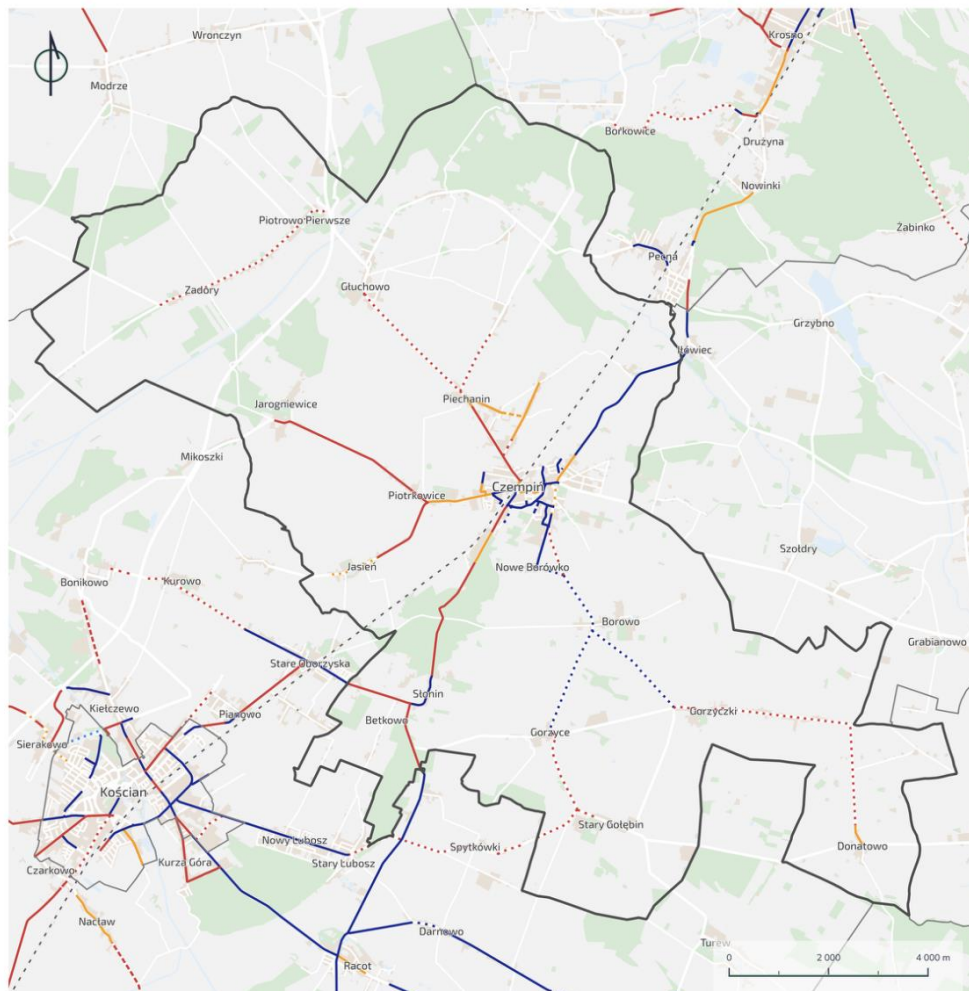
Wronczyn
Krosno
Modrze
Borkowice
Drużyna
Nowinki
Piotrowo Pierwsze
Żabinko
Pecna
Zadory
Głuchowo
Iłówiec
Grzybno
Piechanin
Jarogniewice
Mikoszki
Czempiń
Piotrkowice
Szołdry
Jasień
Nowe Borówko
Bonikowo
Kurowo
Borowo
Grabianowo
Stare Oborzyska
Kiełczewo
Piotrowo
Słonin
Gorzyczki
Sierakowo
Betkowo
Gorzyce
Kościan
Nowy Lubosz
Stary Gołębin
Spytkówki
Stary Lubosz
Donatowo
Czarkowo
Kurza Góra
Nacław
Darnowo
Turew
Racot
0
2 000
4 000 m